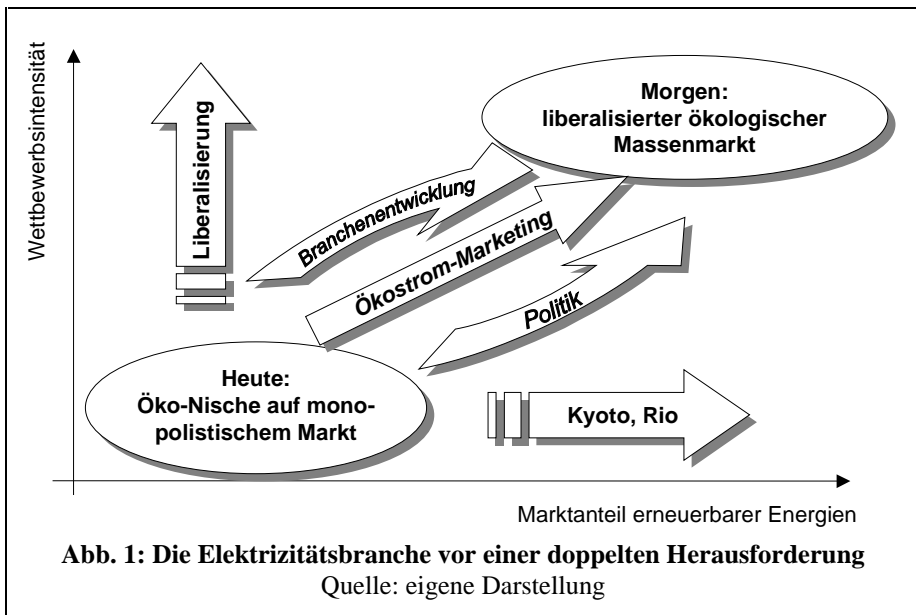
Wettbewerbsintensität

Liberalisierung

Morgen:
liberalisierter ökologischer Massenmarkt

Branchenentwicklung

Ökostrom-Marketing

Politik

Heute:
Öko-Nische auf monopolistischem Markt

Kyoto, Rio

Marktanteil erneuerbarer Energien

**Abb. 1: Die Elektrizitätsbranche vor einer doppelten Herausforderung**
Quelle: eigene Darstellung